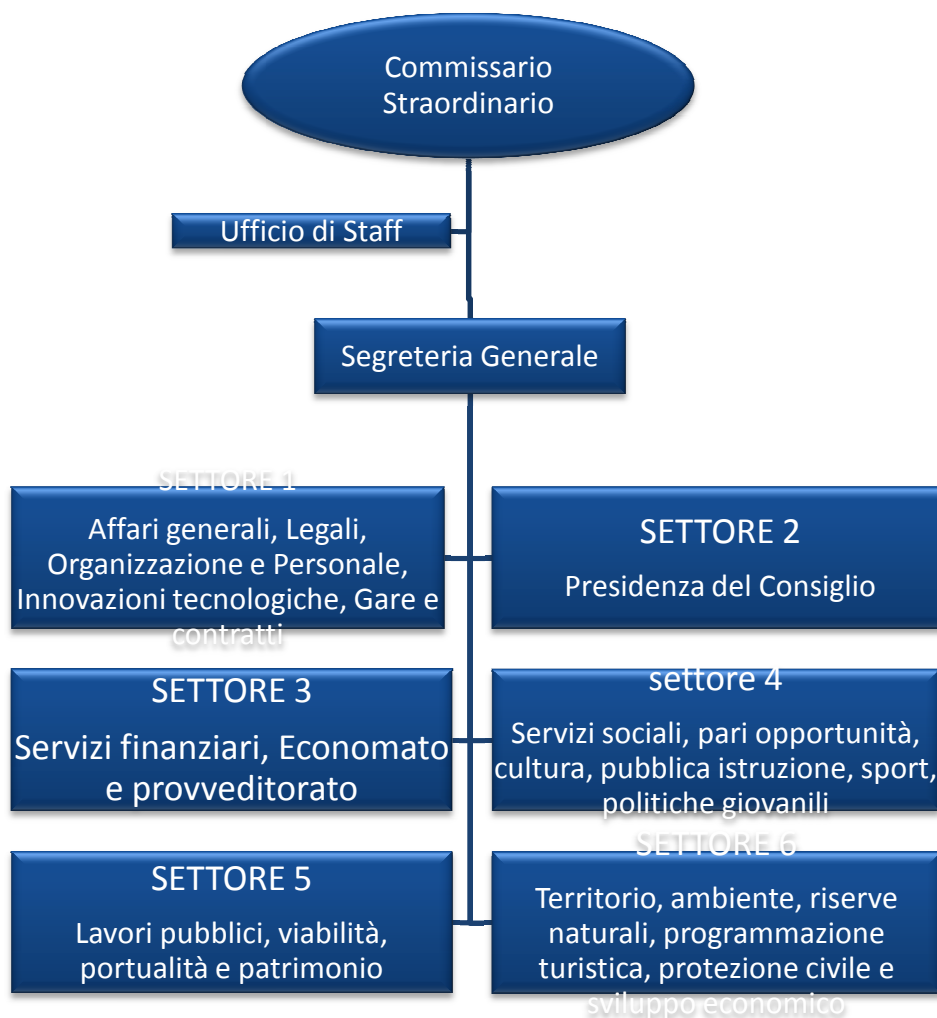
Commissario Straordinario

Ufficio di Staff

Segreteria Generale

SETTORE 1

Affari generali, Legali, Organizzazione e Personale, Innovazioni tecnologiche, Gare e contratti

SETTORE 2

Presidenza del Consiglio

SETTORE 3

Servizi finanziari, Economato e provveditorato

settore 4

Servizi sociali, pari opportunità, cultura, pubblica istruzione, sport, politiche giovanili

SETTORE 5

Lavori pubblici, viabilità, portualità e patrimonio

SETTORE 6

Territorio, ambiente, riserve naturali, programmazione turistica, protezione civile e sviluppo economico